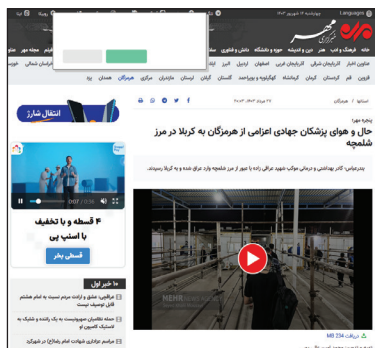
Languages

خبرگزاری مهر

دوشنبه ۱۳ شهریور ۱۴۰۲

فرهنگ و ادب هنر دین و اندیشه حوزه و دانشگاه دانش و فناوری رسانه

مجله مهر

قزوین قم کردستان کرمان کرمانشاه کهگیلویه و بویراحمد گلستان گیلان لرستان مازندران مرکزی هرمزگان همدان یزد

آذربایجان شرقی آذربایجان غربی اصفهان اردبیل البرز ایلام بوشهر تهران چهارمحال و بختیاری خراسان جنوبی خراسان رضوی خراسان شمالی خوزستان زنجان سمنان سیستان و بلوچستان فارس

استانها > هرمزگان

۱۳ شهریور ۱۴۰۲، ۱۴:۰۳

پنجره مهر

حال و هوای پزشکان جهادی اعزامی از هرمزگان به کربلا در مرز شلمچه

بندرعباس- کادر بهداشتی و درمانی موکب شهید عراقی زاده با عبور از مرز شلمچه وارد عراق شده و به کربلا رسیدند.

MEHR

دریافت 234 MB

انتقال شارژ

۴ قسطه و با تخفیف با اسنپ پی

قسطی بخر

۱۰ خبر اول

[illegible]